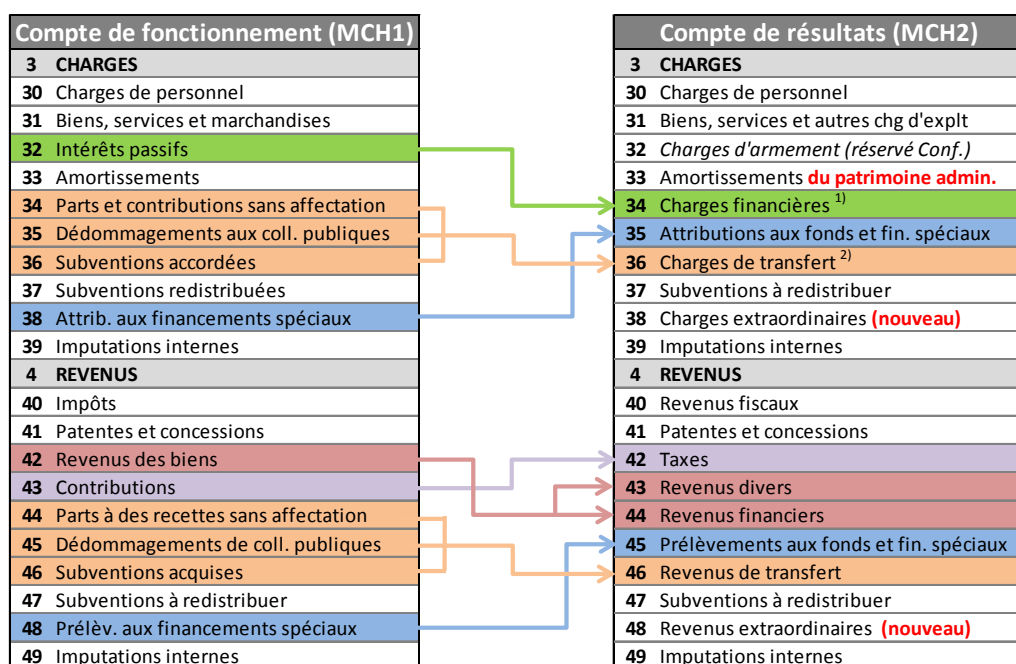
| Compte de fonctionnement (MCH1) | |
|---|---|
| **3** | **CHARGES** |
| **30** | Charges de personnel |
| **31** | Biens, services et marchandises |
| **32** | Intérêts passifs |
| **33** | Amortissements |
| **34** | Parts et contributions sans affectation |
| **35** | Dédommagements aux coll. publiques |
| **36** | Subventions accordées |
| **37** | Subventions redistribuées |
| **38** | Attrib. aux financements spéciaux |
| **39** | Imputations internes |
| **4** | **REVENUS** |
| **40** | Impôts |
| **41** | Patentes et concessions |
| **42** | Revenus des biens |
| **43** | Contributions |
| **44** | Parts à des recettes sans affectation |
| **45** | Dédommagements de coll. publiques |
| **46** | Subventions acquises |
| **47** | Subventions à redistribuer |
| **48** | Prélèv. aux financements spéciaux |
| **49** | Imputations internes |

| Compte de résultats (MCH2) | |
|---|---|
| **3** | **CHARGES** |
| **30** | Charges de personnel |
| **31** | Biens, services et autres chg d'explt |
| **32** | *Charges d'armement (réservé Conf.)* |
| **33** | Amortissements **du patrimoine admin.** |
| **34** | Charges financières $^{1)}$ |
| **35** | Attributions aux fonds et fin. spéciaux |
| **36** | Charges de transfert $^{2)}$ |
| **37** | Subventions à redistribuer |
| **38** | Charges extraordinaires **(nouveau)** |
| **39** | Imputations internes |
| **4** | **REVENUS** |
| **40** | Revenus fiscaux |
| **41** | Patentes et concessions |
| **42** | Taxes |
| **43** | Revenus divers |
| **44** | Revenus financiers |
| **45** | Prélèvements aux fonds et fin. spéciaux |
| **46** | Revenus de transfert |
| **47** | Subventions à redistribuer |
| **48** | Revenus extraordinaires **(nouveau)** |
| **49** | Imputations internes |